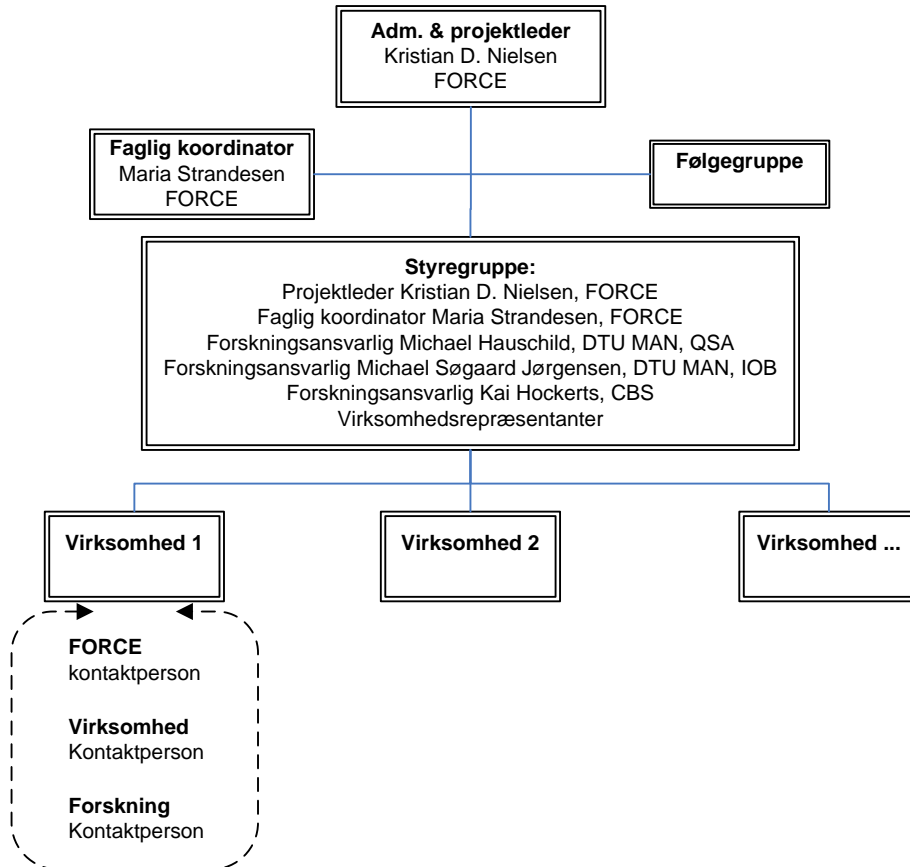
Adm. & projektleder
Kristian D. Nielsen
FORCE

Faglig koordinator
Maria Strandesen
FORCE

Følgegruppe

Styregruppe:
Projektleder Kristian D. Nielsen, FORCE
Faglig koordinator Maria Strandesen, FORCE
Forskningsansvarlig Michael Hauschild, DTU MAN, QSA
Forskningsansvarlig Michael Søgaard Jørgensen, DTU MAN, IOB
Forskningsansvarlig Kai Hockerts, CBS
Virksomhedsrepræsentanter

Virksomhed 1

Virksomhed 2

Virksomhed ...

FORCE
kontaktperson

Virksomhed
Kontaktperson

Forskning
Kontaktperson